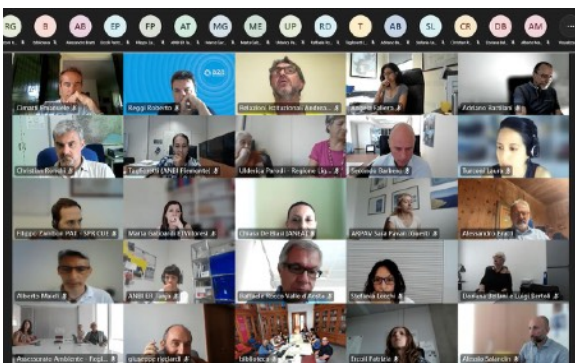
RG B AB EP FP AT MG ME UP RD T AB SL CR DB AM

Cimarri Emanuele
Beggi Roberto
Relazioni Istituzionali Ambiente
Andrea Aliberti
Antonio Bartiani
Christian Bortoli
Tagliaferri (ANEI Piemonte)
Ulderica Parodi - Regione Liguria
Serafinda Barbiero
Tuccari Laura
Filippo Zambon PM - SPR CUI
Maria Gabriella (Trieste)
Chiara Di Biasi (ANEA)
ARPAV Sara Pavan (Ospiti)
Alessandro Pratt
Alberto Miotti
ANEI LIS Sega
Raffaele Rocco Valle d'Aosta
Stefania Lenchi
Donatella Bellani e Luigi Bertoli
Assessorato Ambiente - Regione
giuseppe ricciardi
Biblioteca
Zucali Patrizia
Alcide Salvucci